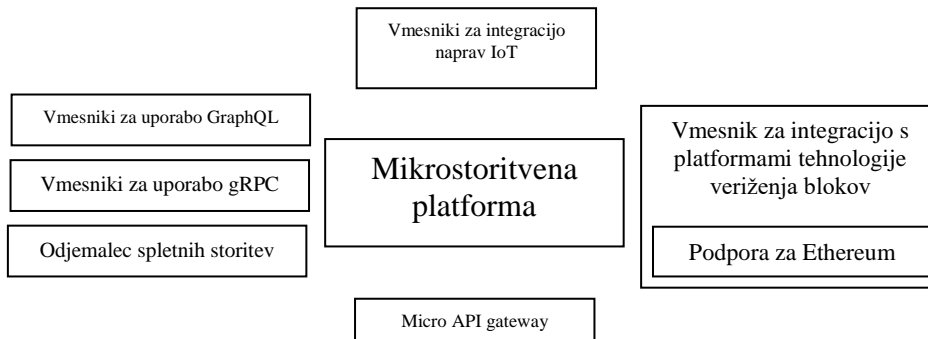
Vmesniki za integracijo naprav IoT

Vmesniki za uporabo GraphQL

Vmesniki za uporabo gRPC

Odjemalec spletnih storitev

Mikrostoritvena platforma

Vmesnik za integracijo s platformami tehnologije veriženja blokov

Podpora za Ethereum

Micro API gateway